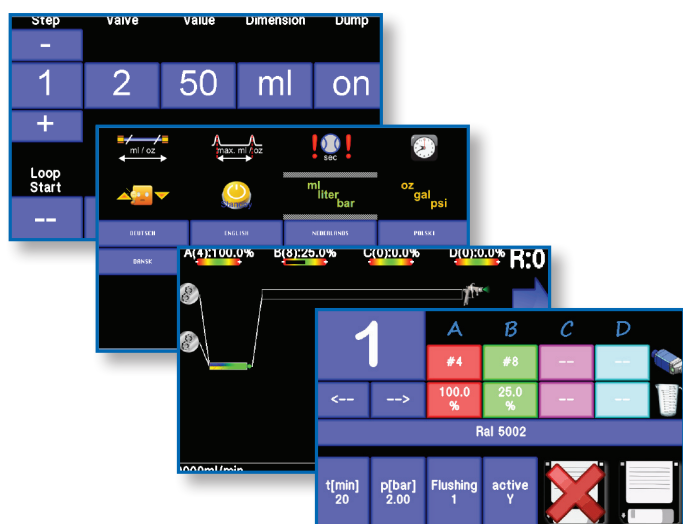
Step
Valve
Value
Dimension
Dump
-
1
2
50
ml
on
+
Loop Start
--

ml / oz
max. ml / oz
sec
ml
liter
bar
oz
gal
psi
Standby
DEUTSCH
ENGLISH
NEDERLANDS
POLSKI
DANSK

A(4):100.0%
B(8):25.0%
C(0):0.0%
D(0):0.0%
R:0
000ml/min

1
A
B
C
D
#4
#8
--
--
<--
-->
100.0 %
25.0 %
--
--
Ral 5002
t[min] 20
p[bar] 2.00
Flushing 1
active Y